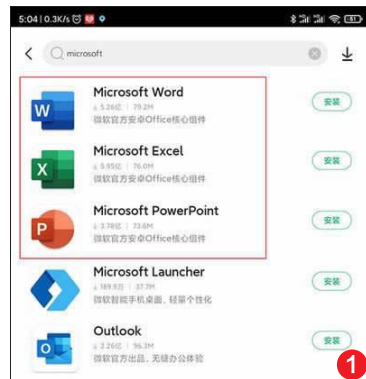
5:04 | 0.3K/s

microsoft

Microsoft Word
5.26亿 | 79.2M
微软官方安卓Office核心组件
安装

Microsoft Excel
5.95亿 | 76.0M
微软官方安卓Office核心组件
安装

Microsoft PowerPoint
3.78亿 | 73.6M
微软官方安卓Office核心组件
安装

Microsoft Launcher
189.9万 | 27.8M
微软智能手机桌面，轻量个性化
安装

Outlook
3.26亿 | 96.3M
微软官方出品，无缝办公体验
安装

1